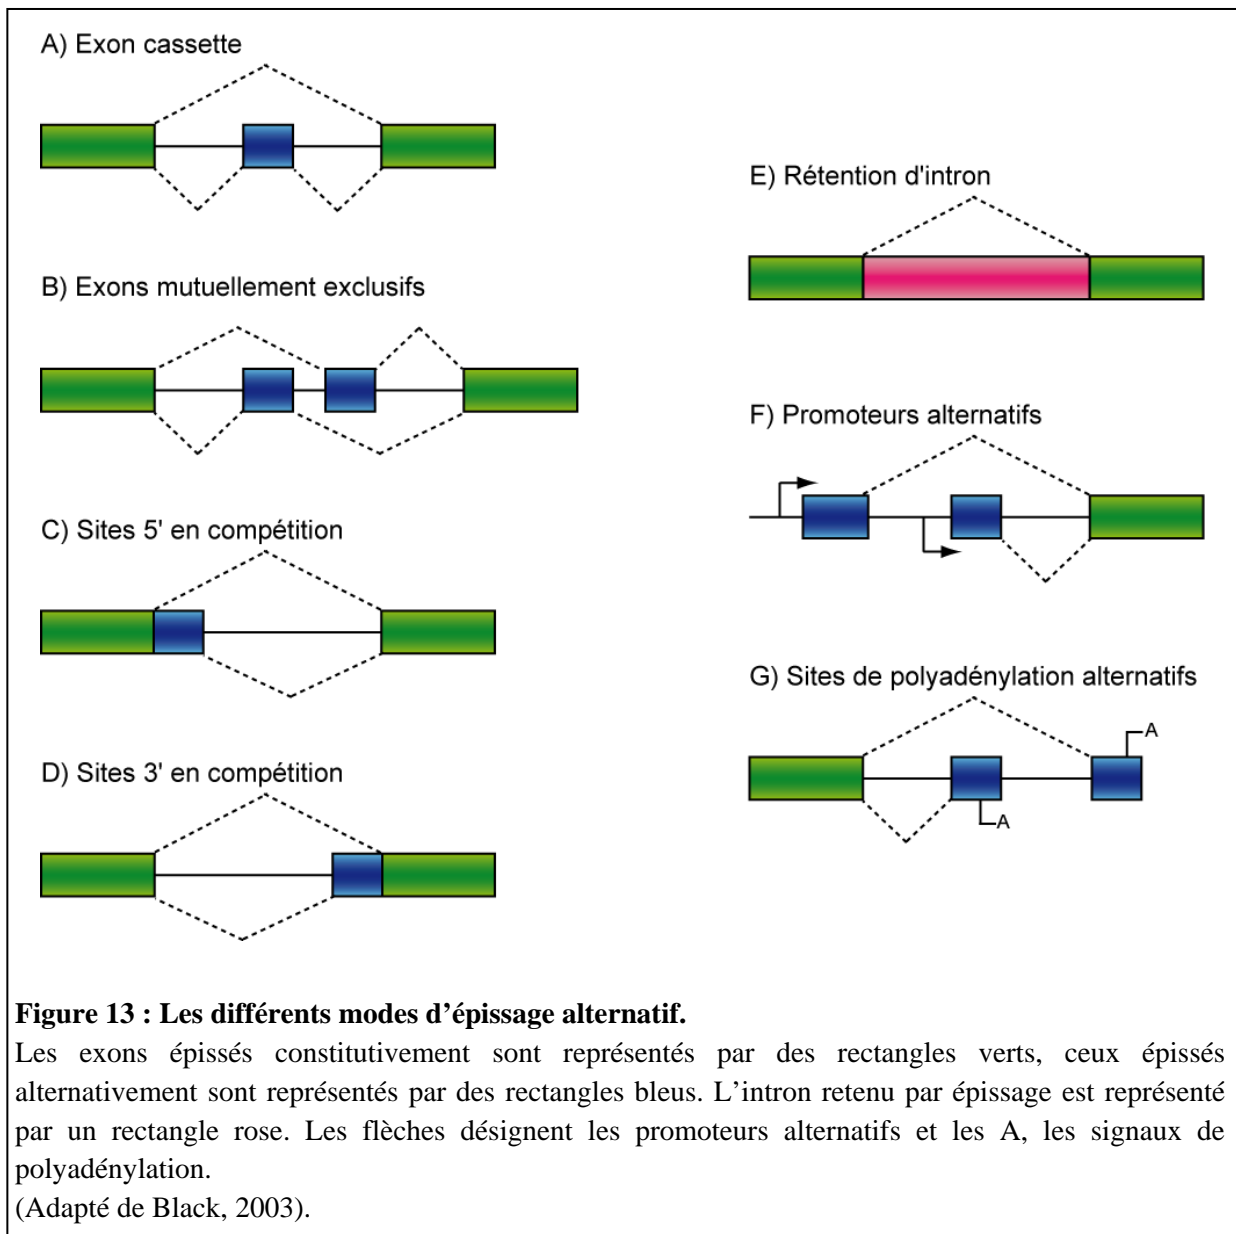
A) Exon cassette

B) Exons mutuellement exclusifs

C) Sites 5' en compétition

D) Sites 3' en compétition

E) Rétention d'intron

F) Promoteurs alternatifs

G) Sites de polyadénylation alternatifs

A

A

**Figure 13 : Les différents modes d’épissage alternatif.**
Les exons épissés constitutivement sont représentés par des rectangles verts, ceux épissés alternativement sont représentés par des rectangles bleus. L’intron retenu par épissage est représenté par un rectangle rose. Les flèches désignent les promoteurs alternatifs et les A, les signaux de polyadénylation.
(Adapté de Black, 2003).